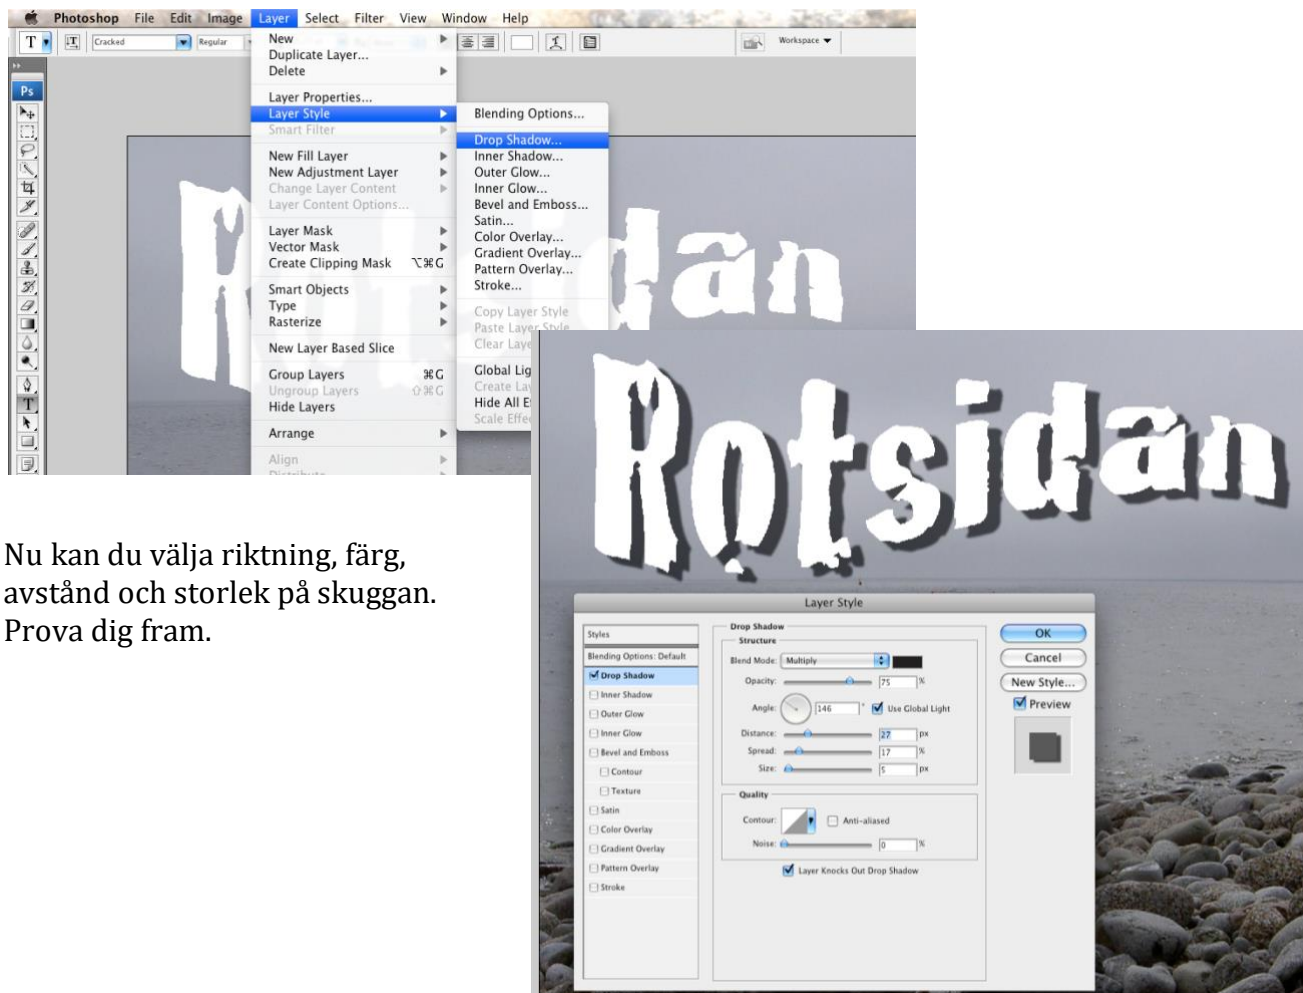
Photoshop File Edit Image Layer Select Filter View Window Help

Cracked Regular Workspace

Ps

New
Duplicate Layer...
Delete

Layer Properties...
Layer Style
Smart Filter

New Fill Layer
New Adjustment Layer
Change Layer Content
Layer Content Options...

Layer Mask
Vector Mask
Create Clipping Mask ⌥⌘G

Smart Objects
Type
Rasterize

New Layer Based Slice

Group Layers ⌘G
Ungroup Layers ⇧⌘G
Hide Layers

Arrange

Align

Blending Options...

Drop Shadow...
Inner Shadow...
Outer Glow...
Inner Glow...
Bevel and Emboss...
Satin...
Color Overlay...
Gradient Overlay...
Pattern Overlay...
Stroke...

Copy Layer Style
Paste Layer Style
Clear Laye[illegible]

Global Lig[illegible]
Create La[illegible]
Hide All E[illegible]
Scale Effe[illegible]

Rotsidan

Rotsidan

Nu kan du välja riktning, färg, avstånd och storlek på skuggan. Prova dig fram.

Layer Style

Styles
Blending Options: Default
Drop Shadow
Inner Shadow
Outer Glow
Inner Glow
Bevel and Emboss
Contour
Texture
Satin
Color Overlay
Gradient Overlay
Pattern Overlay
Stroke

Drop Shadow
Structure
Blend Mode: Multiply
Opacity: 75 %
Angle: 146 ° Use Global Light
Distance: 27 px
Spread: 17 %
Size: 5 px

Quality
Contour: Anti-aliased
Noise: 0 %
Layer Knocks Out Drop Shadow

OK
Cancel
New Style...
Preview